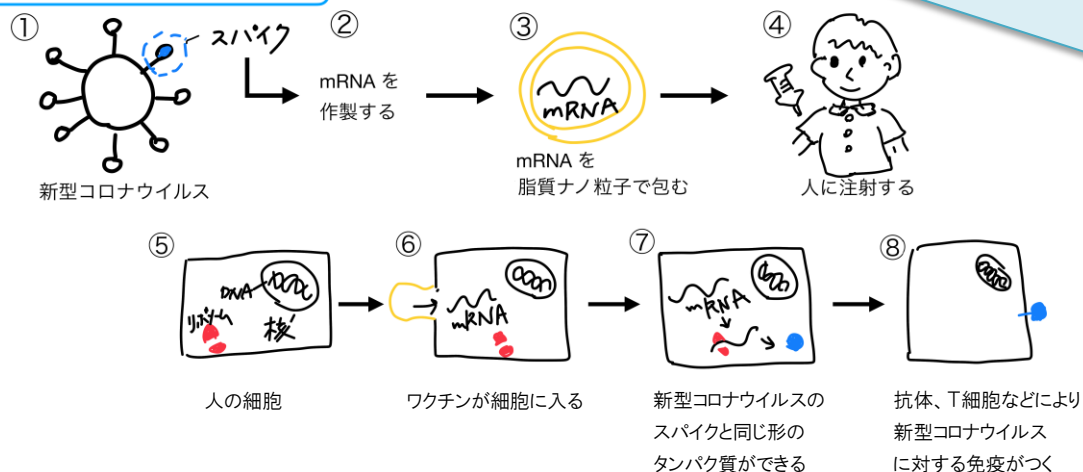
①
スパイク
新型コロナウイルス

②
mRNA を作製する

③
mRNA
mRNA を脂質ナノ粒子で包む

④
人に注射する

⑤
DNA
リボソーム
核
人の細胞

⑥
mRNA
ワクチンが細胞に入る

⑦
mRNA
新型コロナウイルスのスパイクと同じ形のタンパク質ができる

⑧
抗体、T細胞などにより新型コロナウイルスに対する免疫がつく